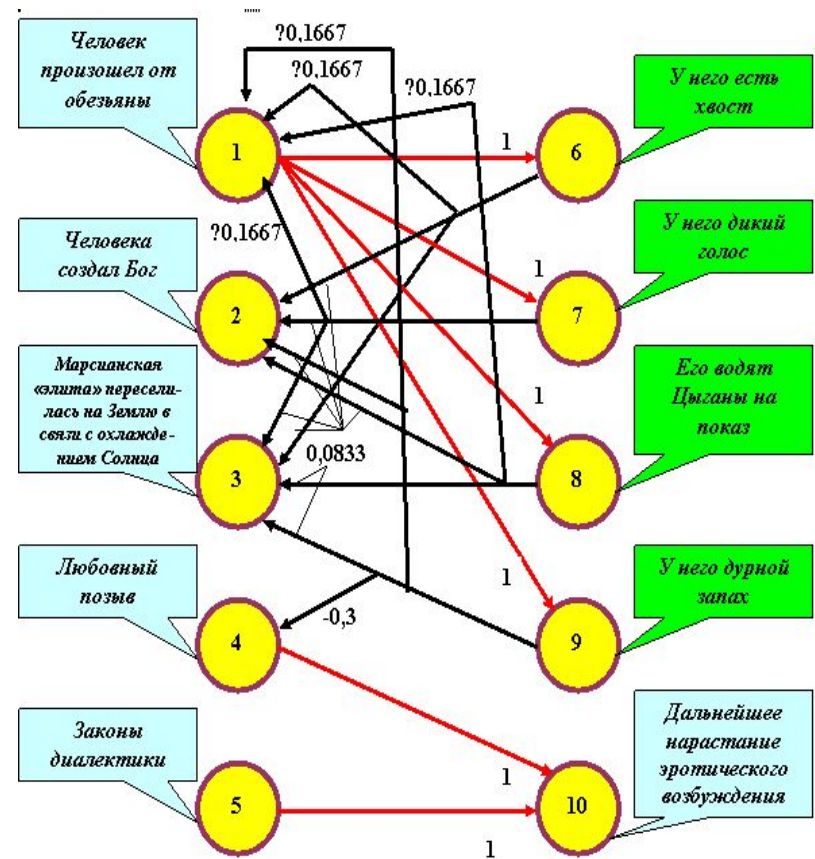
?0,1667

?0,1667

?0,1667

Человек произошел от обезьяны

1

1

6

У него есть хвост

?0,1667

Человека создал Бог

2

1

7

У него дикий голос

Марсианская «элита» переселилась на Землю в связи с охлаждением Солнца

3

0,0833

1

8

Его водят Цыганы на показ

1

9

У него дурной запах

Любовный позыв

4

-0,3

Законы диалектики

5

1

10

Дальнейшее нарастание эротического возбуждения

1